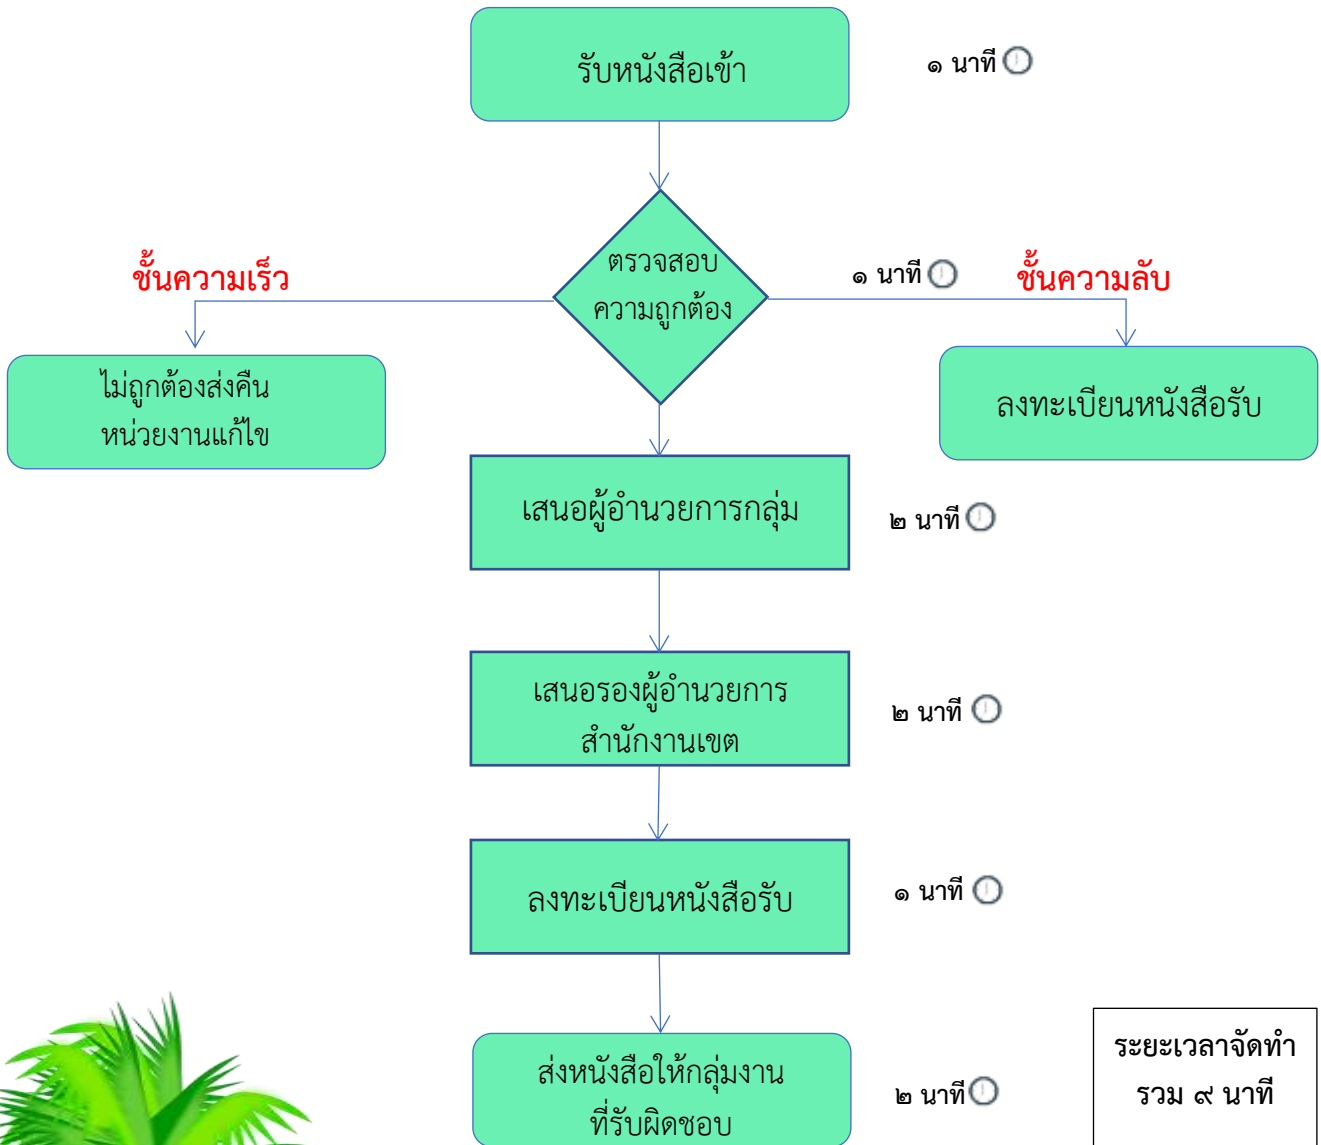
รับหนังสือเข้า

๑ นาที

ชั้นความเร็ว

ตรวจสอบความถูกต้อง

๑ นาที

ชั้นความลับ

ไม่ถูกต้องส่งคืนหน่วยงานแก้ไข

ลงทะเบียนหนังสือรับ

เสนอผู้อำนวยการกลุ่ม

๒ นาที

เสนอรองผู้อำนวยการสำนักงานเขต

๒ นาที

ลงทะเบียนหนังสือรับ

๑ นาที

ส่งหนังสือให้กลุ่มงานที่รับผิดชอบ

๒ นาที

ระยะเวลาจัดทำ รวม ๙ นาที